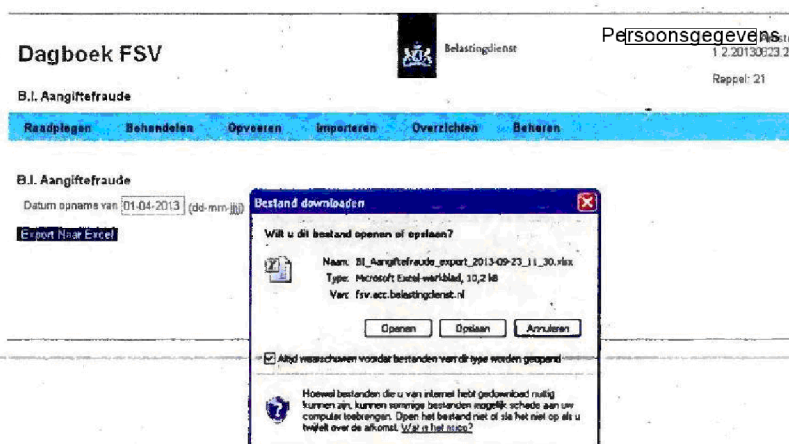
Dagboek FSV

Belastingdienst

Persoonsgegevens
1.2.20130823.2

Reppel: 21

B.I. Aangiftefraude

Raadplegen Behandelen Opvoeren Importeren Overzichten Beheren

B.I. Aangiftefraude

Datum opname van 01-04-2013 (dd-mm-jjjj)

Export Naar Excel

Bestand downloaden

Wilt u dit bestand openen of opslaan?

Naam: BI_Aangiftefraude_export_2013-09-23_11_30.xlsx
Type: Microsoft Excel-werkblad, 10,2 kB
Van: fsv.acc.belastingdienst.nl

Openen Opslaan Annuleren

Altijd waarschuwen voordat bestanden van dit type worden geopend

Hoewel bestanden die u van internet hebt gedownload nuttig kunnen zijn, kunnen sommige bestanden mogelijk schade aan uw computer toebrengen. Open het bestand niet of sla het niet op als u twijfelt over de afkomst. Wat is het risico?